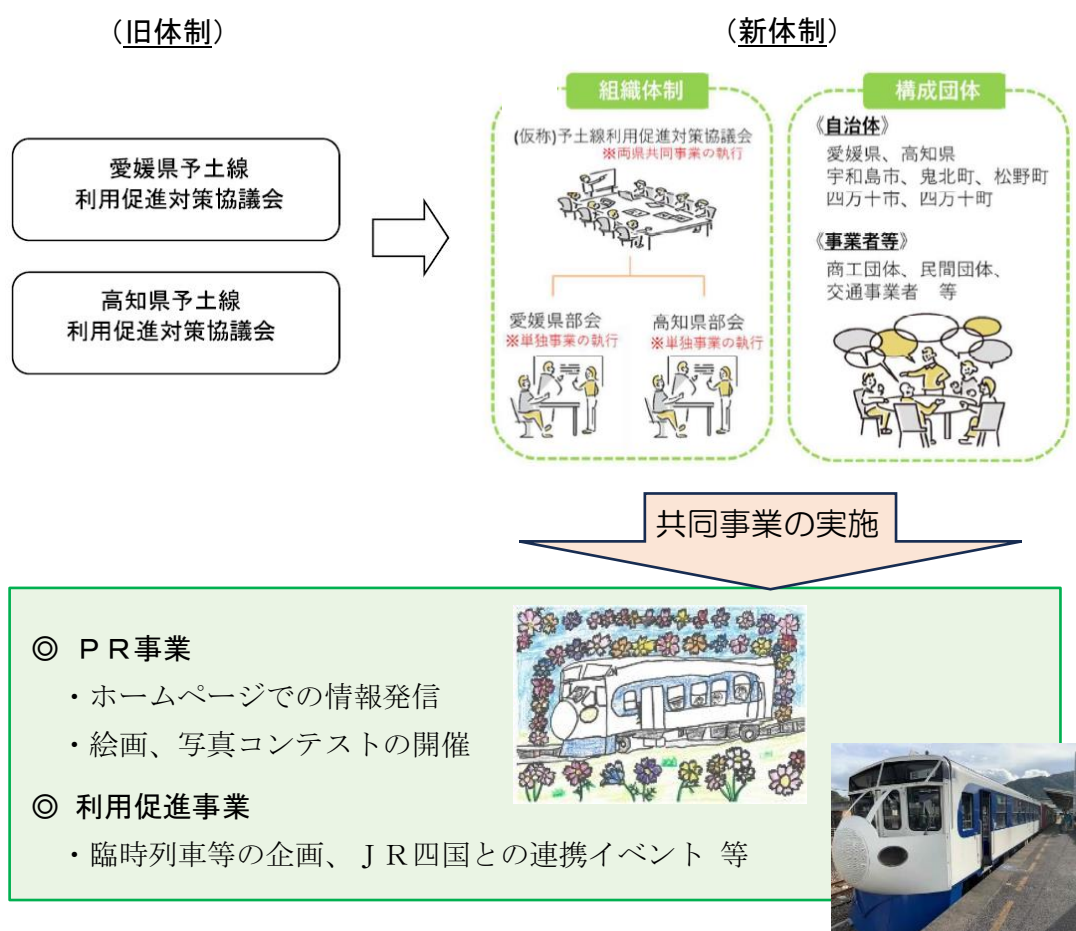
（旧体制）

愛媛県予土線
利用促進対策協議会

高知県予土線
利用促進対策協議会

（新体制）

組織体制

(仮称)予土線利用促進対策協議会
※両県共同事業の執行

愛媛県部会
※単独事業の執行

高知県部会
※単独事業の執行

構成団体

《自治体》
愛媛県、高知県
宇和島市、鬼北町、松野町
四万十市、四万十町

《事業者等》
商工団体、民間団体、
交通事業者　等

共同事業の実施

◎　ＰＲ事業
・ホームページでの情報発信
・絵画、写真コンテストの開催

◎　利用促進事業
・臨時列車等の企画、ＪＲ四国との連携イベント 等